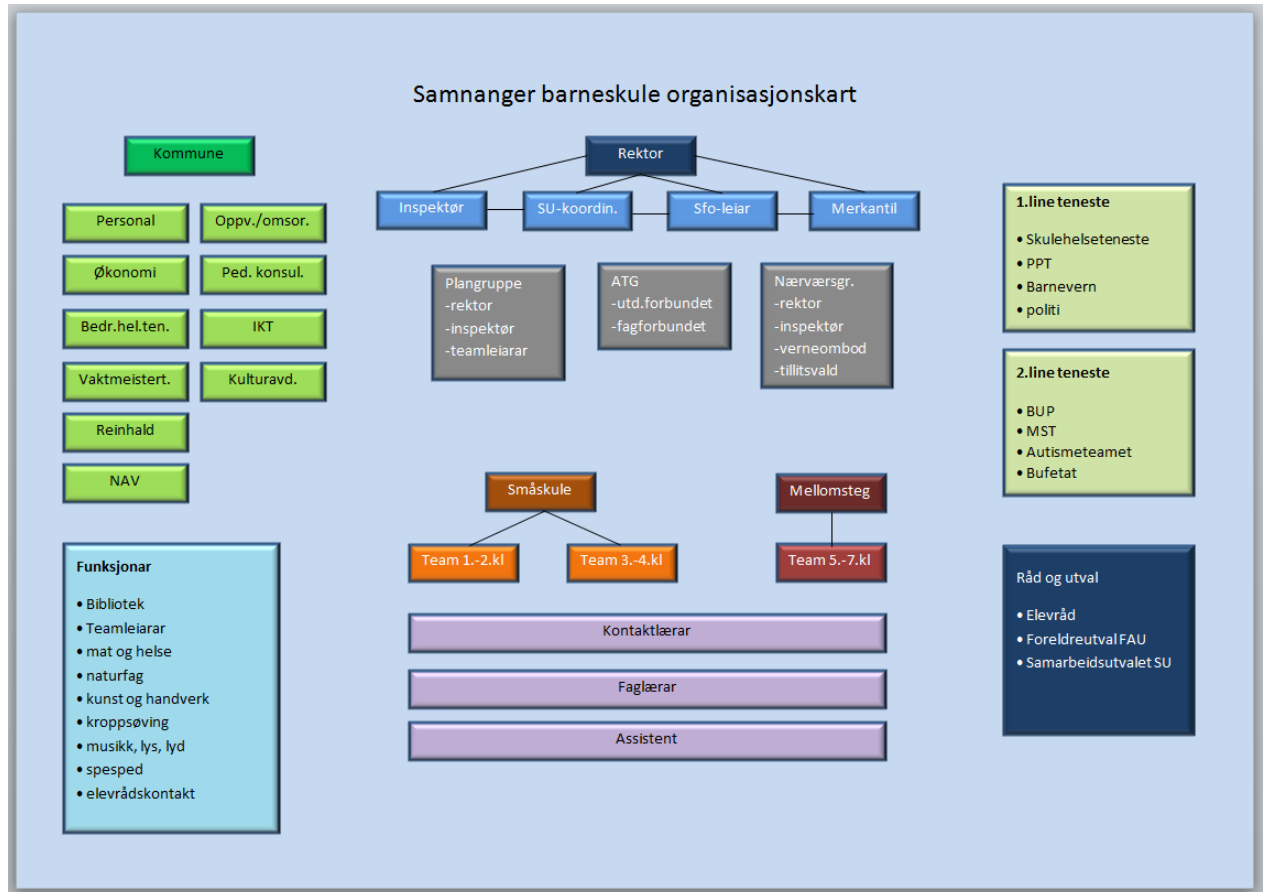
Samnanger barneskule organisasjonskart

Kommune

Personal
Oppv./omsor.
Økonomi
Ped. konsul.
Bedr.hel.ten.
IKT
Vaktmeistert.
Kulturavd.
Reinhald
NAV

Funksjonar
• Bibliotek
• Teamleiarar
• mat og helse
• naturfag
• kunst og handverk
• kroppsøving
• musikk, lys, lyd
• spesped
• elevrådskontakt

Rektor

Inspektør
SU-koordin.
Sfo-leiar
Merkantil

Plangruppe
-rektor
-inspektør
-teamleiarar

ATG
-utd.forbundet
-fagforbundet

Nærværsgr.
-rektor
-inspektør
-verneombod
-tillitsvald

Småskule
Team 1.-2.kl
Team 3.-4.kl

Mellomsteg
Team 5.-7.kl

Kontaktlærar
Faglærar
Assistent

1.line teneste
• Skulehelseteneste
• PPT
• Barnevern
• politi

2.line teneste
• BUP
• MST
• Autismeteamet
• Bufetat

Råd og utval
• Elevråd
• Foreldreutval FAU
• Samarbeidsutvalet SU